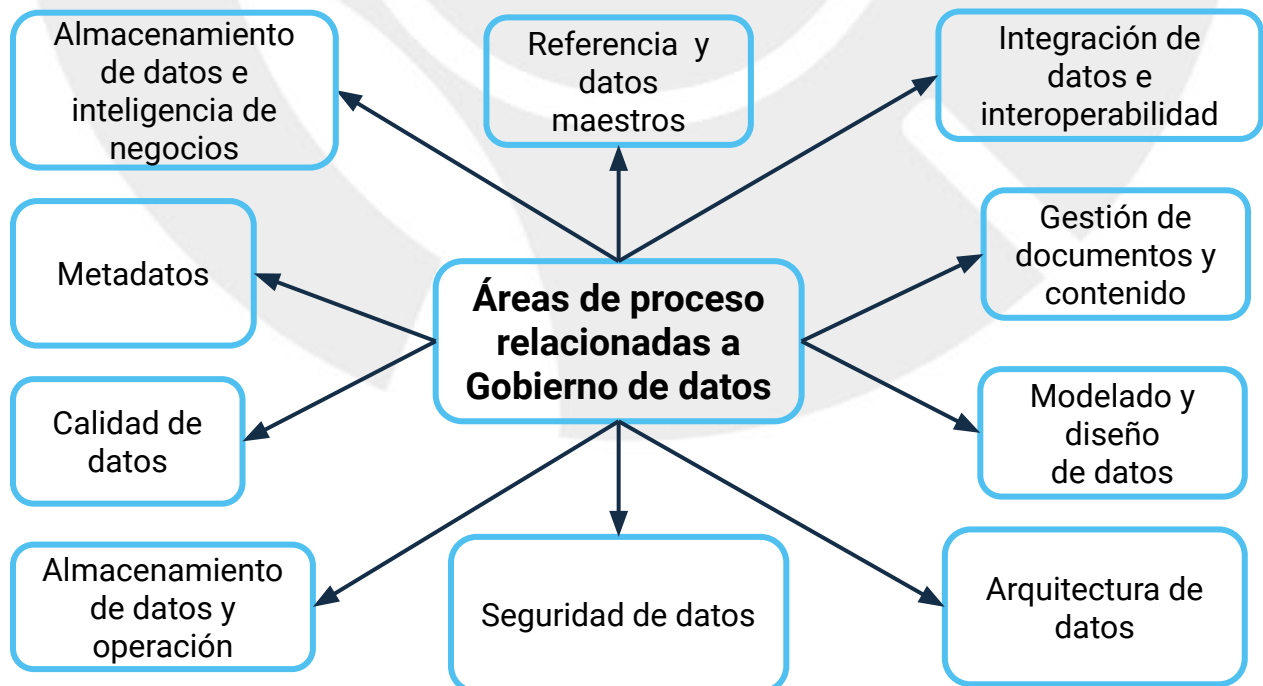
Almacenamiento de datos e inteligencia de negocios

Referencia y datos maestros

Integración de datos e interoperabilidad

Metadatos

Áreas de proceso relacionadas a Gobierno de datos

Gestión de documentos y contenido

Calidad de datos

Modelado y diseño de datos

Almacenamiento de datos y operación

Seguridad de datos

Arquitectura de datos